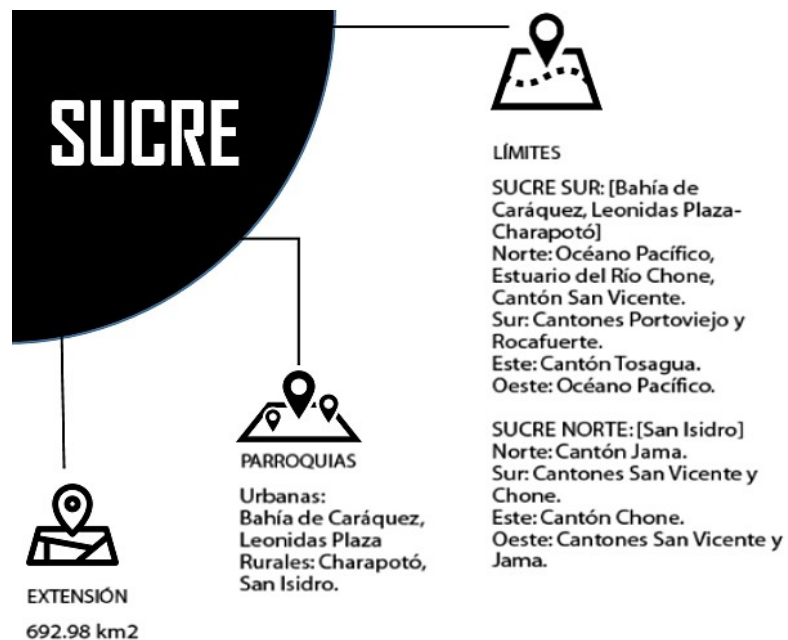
SUCRE

LÍMITES

SUCRE SUR: [Bahía de Caráquez, Leonidas Plaza-Charapotó]
Norte: Océano Pacífico, Estuario del Río Chone, Cantón San Vicente.
Sur: Cantones Portoviejo y Rocafuerte.
Este: Cantón Tosagua.
Oeste: Océano Pacífico.

SUCRE NORTE: [San Isidro]
Norte: Cantón Jama.
Sur: Cantones San Vicente y Chone.
Este: Cantón Chone.
Oeste: Cantones San Vicente y Jama.

PARROQUIAS

Urbanas:
Bahía de Caráquez, Leonidas Plaza
Rurales: Charapotó, San Isidro.

EXTENSIÓN

692.98 km2